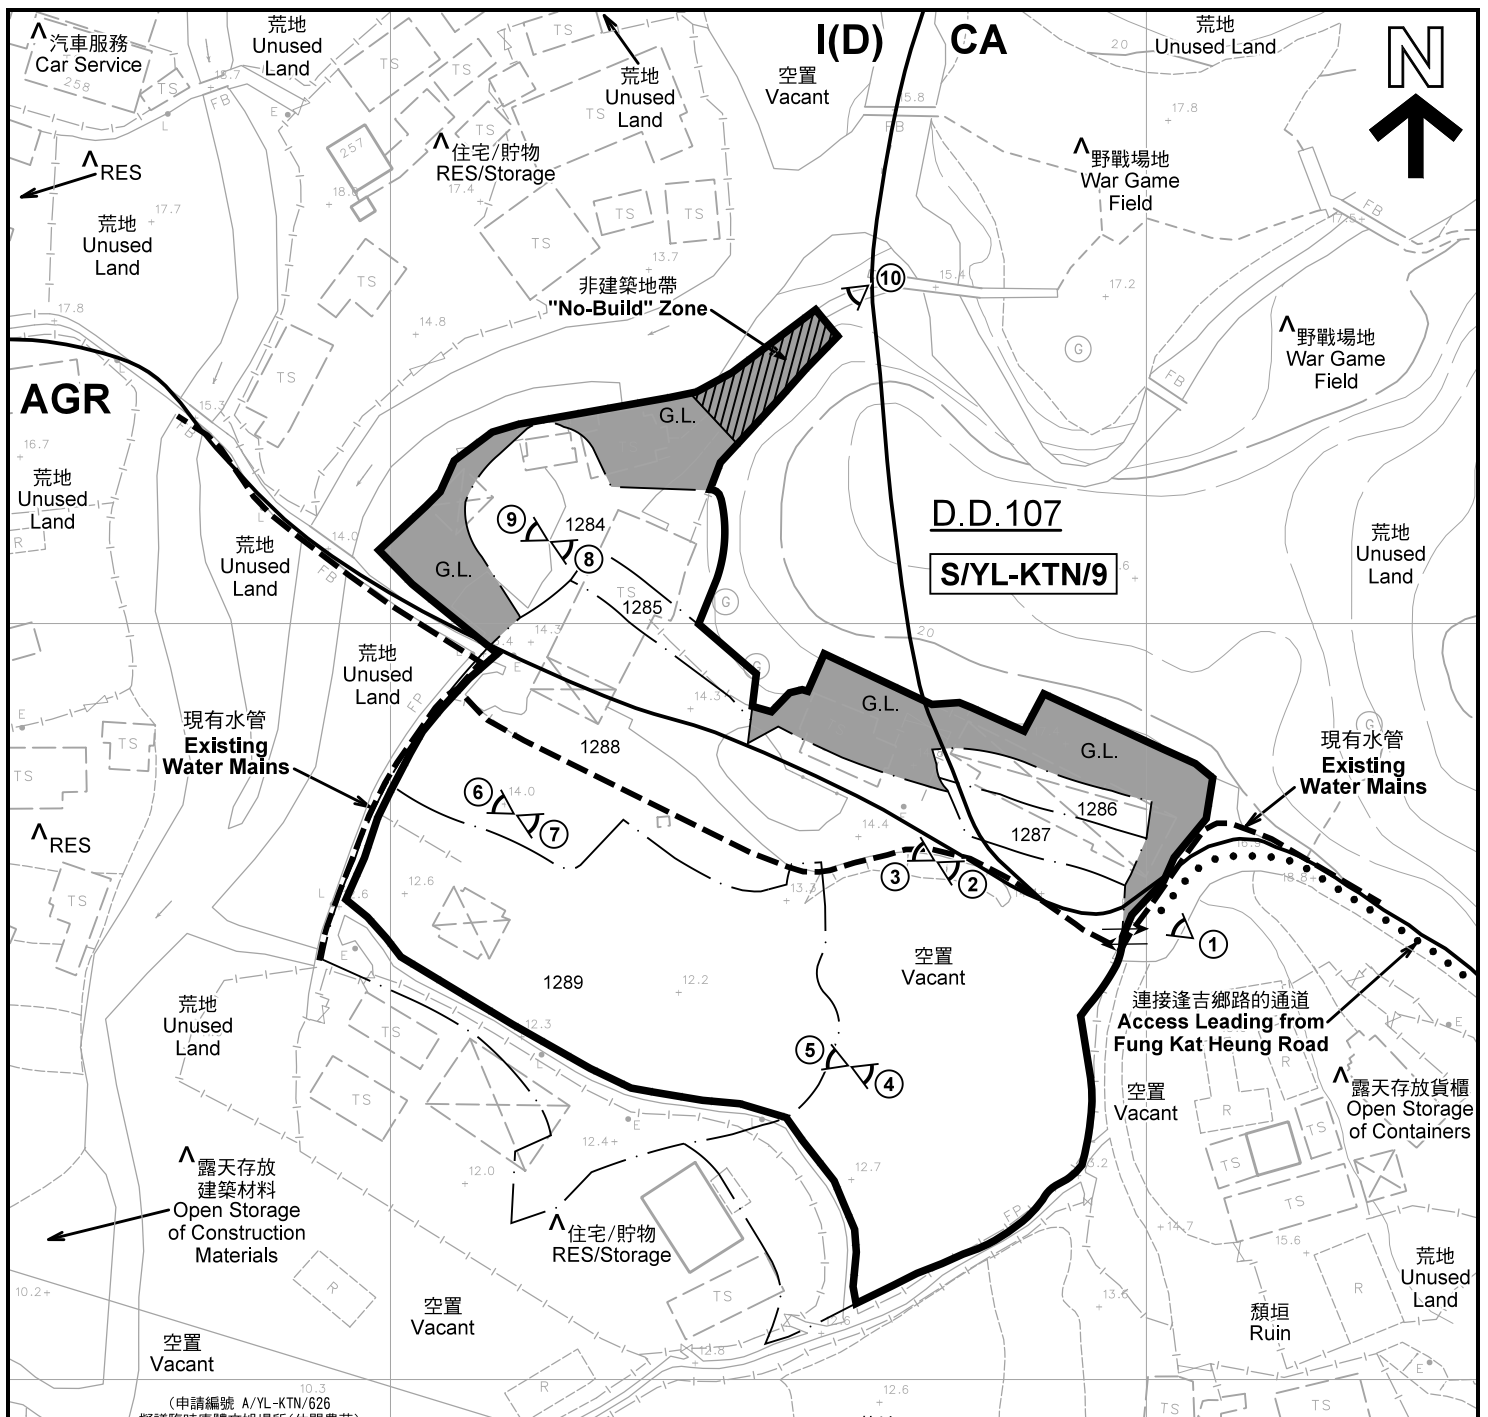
^汽車服務
Car Service

荒地
Unused
Land

I(D)

CA

荒地
Unused Land

N

荒地
Unused
Land

空置
Vacant

^RES

^住宅/貯物
RES/Storage

^野戰場地
War Game
Field

荒地
Unused
Land

非建築地帶
"No-Build" Zone

10

^野戰場地
War Game
Field

AGR

G.L.

荒地
Unused
Land

荒地
Unused
Land

9

1284

8

D.D.107

S/YL-KTN/9

G.L.

1285

荒地
Unused
Land

荒地
Unused
Land

G.L.

現有水管
Existing
Water Mains

1288

G.L.

現有水管
Existing
Water Mains

^RES

6

7

1286

1287

3

2

1

空置
Vacant

1289

連接逢吉鄉路的通道
Access Leading from
Fung Kat Heung Road

荒地
Unused
Land

5

4

空置
Vacant

^露天存放貨櫃
Open Storage
of Containers

^露天存放
建築材料
Open Storage
of Construction
Materials

^住宅/貯物
RES/Storage

荒地
Unused
Land

空置
Vacant

頹垣
Ruin

空置
Vacant

(申請編號 A/YL-KTN/626
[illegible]